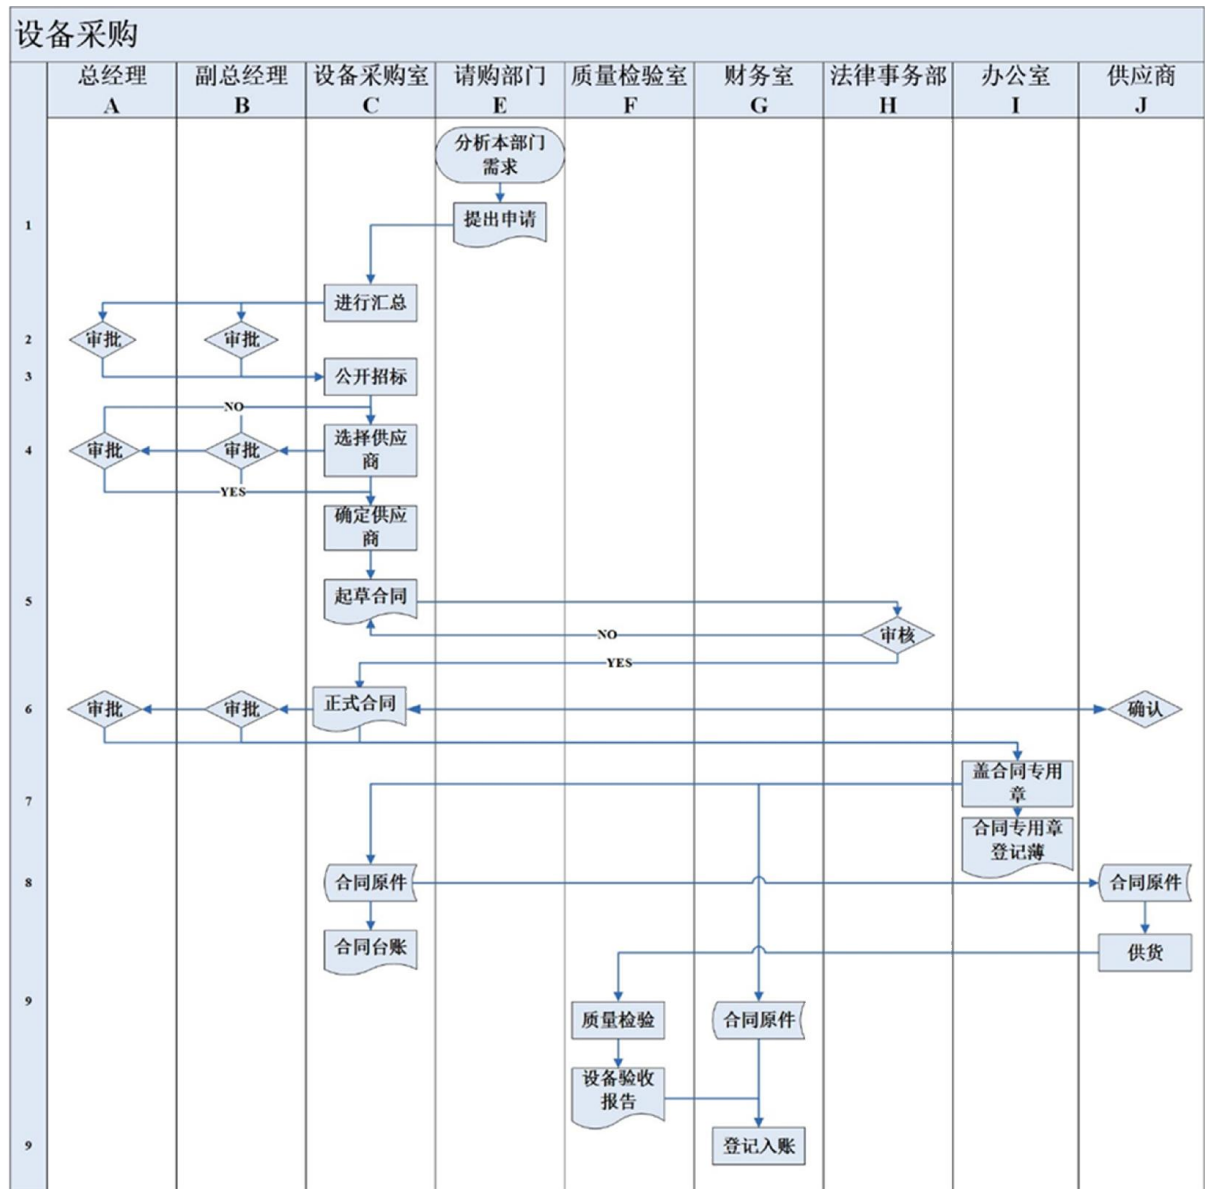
设备采购

| 总经理 A | 副总经理 B | 设备采购室 C | 请购部门 E | 质量检验室 F | 财务室 G | 法律事务部 H | 办公室 I | 供应商 J |
|---|---|---|---|---|---|---|---|---|

分析本部门需求

1
提出申请

进行汇总

2
审批
审批

3
公开招标

NO

4
审批
审批
选择供应商

YES

确定供应商

5
起草合同

NO
审核

YES

6
审批
审批
正式合同
确认

7
盖合同专用章
合同专用章登记薄

8
合同原件
合同原件

合同台账
供货

9
质量检验
合同原件

设备验收报告

9
登记入账